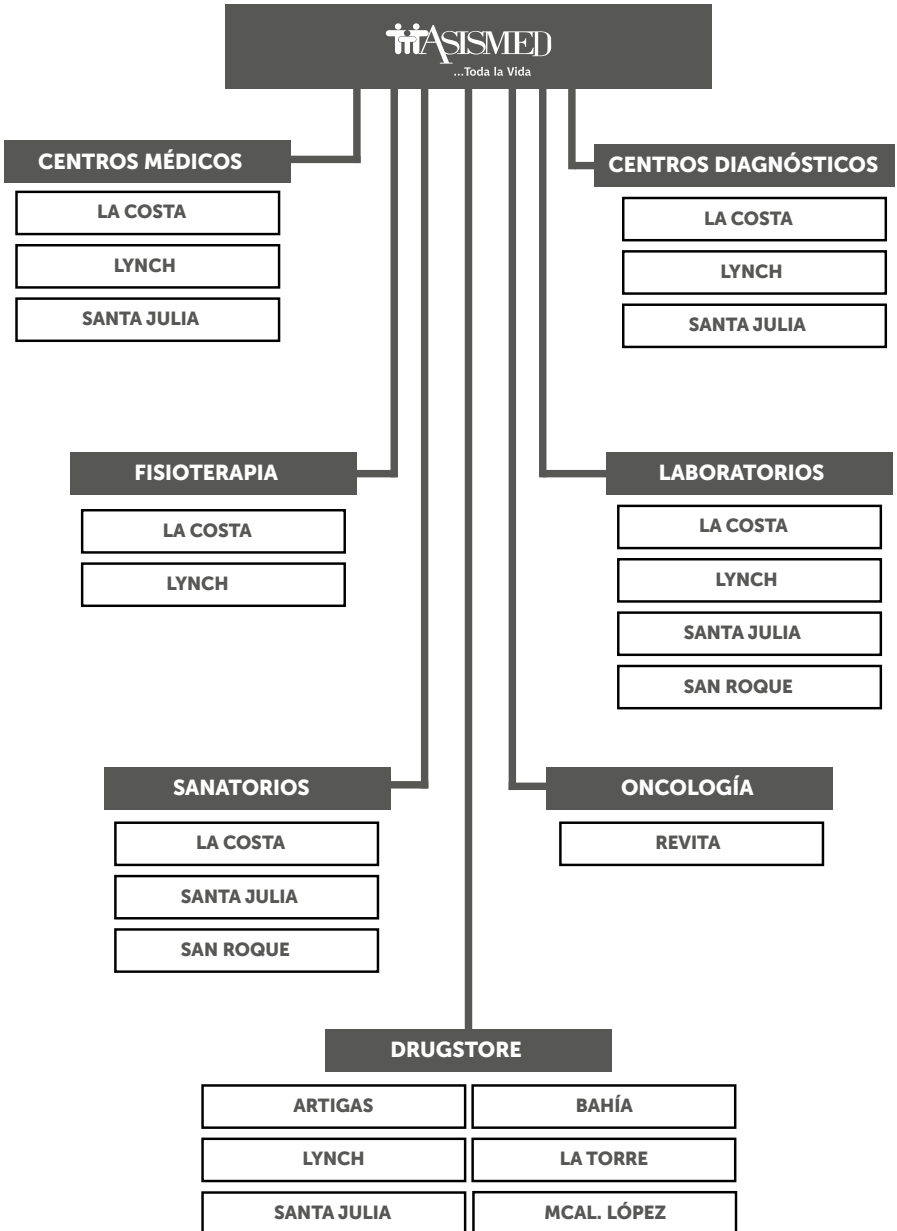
ASISMED
...Toda la Vida

CENTROS MÉDICOS
LA COSTA
LYNCH
SANTA JULIA

CENTROS DIAGNÓSTICOS
LA COSTA
LYNCH
SANTA JULIA

FISIOTERAPIA
LA COSTA
LYNCH

LABORATORIOS
LA COSTA
LYNCH
SANTA JULIA
SAN ROQUE

SANATORIOS
LA COSTA
SANTA JULIA
SAN ROQUE

ONCOLOGÍA
REVITA

DRUGSTORE

| ARTIGAS | BAHÍA |
|---|---|
| LYNCH | LA TORRE |
| SANTA JULIA | MCAL. LÓPEZ |